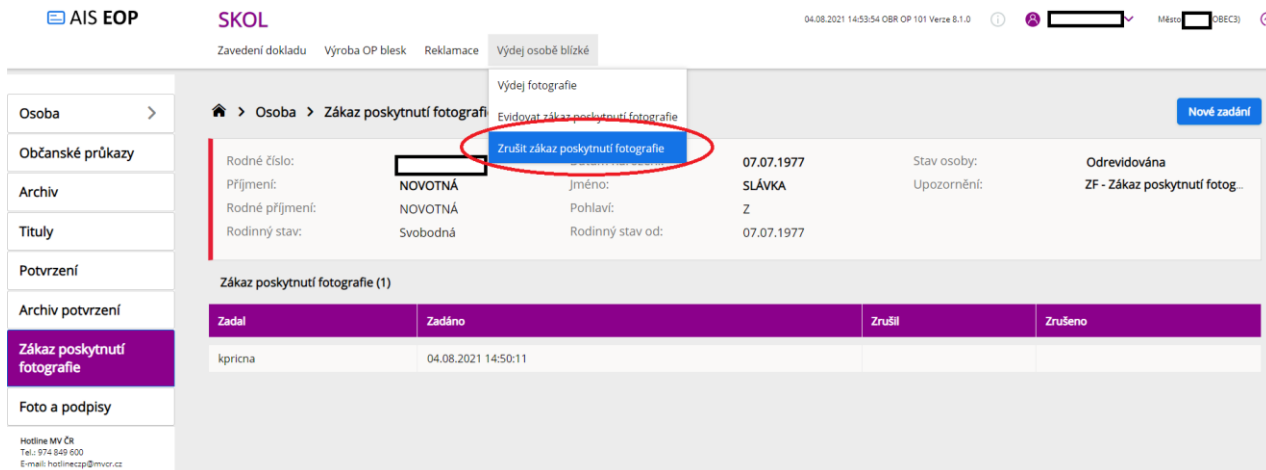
AIS EOP

SKOL

04.08.2021 14:53:54 OBR OP 101 Verze 8.1.0

Město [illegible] OBEC3)

Zavedení dokladu Výroba OP blesk Reklamace Výdej osobě blízké

Výdej fotografie
Evidovat zákaz poskytnutí fotografie
Zrušit zákaz poskytnutí fotografie

Osoba
Občanské průkazy
Archiv
Tituly
Potvrzení
Archiv potvrzení
Zákaz poskytnutí fotografie
Foto a podpisy

Hotline MV ČR
Tel.: 974 849 600
E-mail: hotlineczp@mvcr.cz

Osoba > Zákaz poskytnutí fotografie

Nové zadání

Rodné číslo: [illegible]
Datum narození: 07.07.1977
Stav osoby: Odrevidována
Příjmení: NOVOTNÁ
Jméno: SLÁVKA
Upozornění: ZF - Zákaz poskytnutí fotog...
Rodné příjmení: NOVOTNÁ
Pohlaví: Z
Rodinný stav: Svobodná
Rodinný stav od: 07.07.1977

Zákaz poskytnutí fotografie (1)

| Zadal | Zadáno | Zrušil | Zrušeno |
|---|---|---|---|
| kpricna | 04.08.2021 14:50:11 | | |